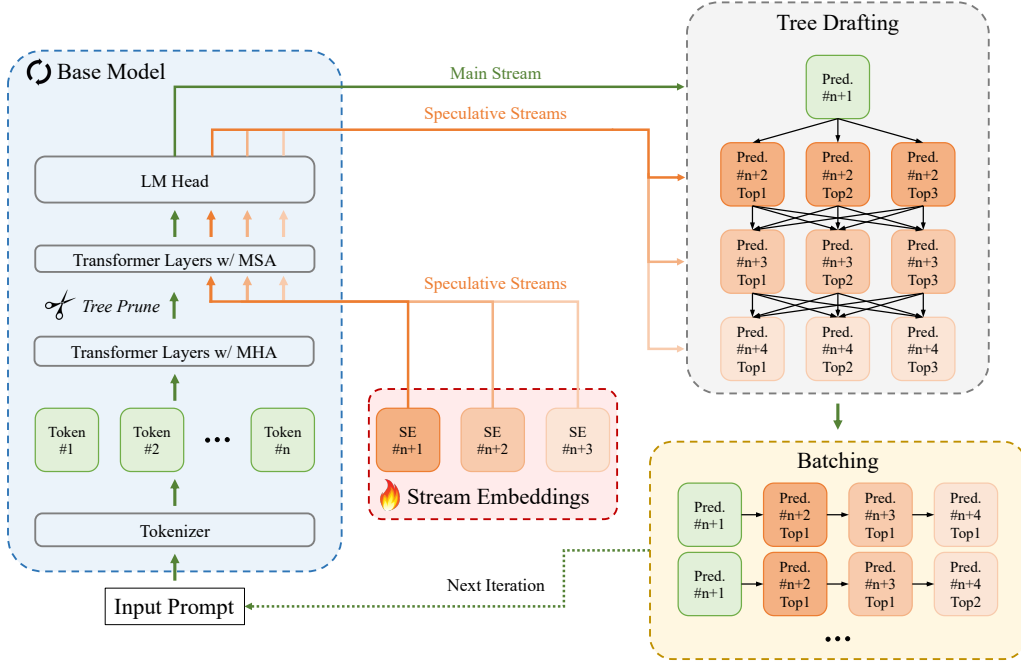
Base Model

LM Head

Transformer Layers w/ MSA

Tree Prune

Transformer Layers w/ MHA

Token #1

Token #2

...

Token #n

Tokenizer

Input Prompt

Main Stream

Speculative Streams

Speculative Streams

SE #n+1

SE #n+2

SE #n+3

Stream Embeddings

Tree Drafting

Pred. #n+1

Pred. #n+2 Top1

Pred. #n+2 Top2

Pred. #n+2 Top3

Pred. #n+3 Top1

Pred. #n+3 Top2

Pred. #n+3 Top3

Pred. #n+4 Top1

Pred. #n+4 Top2

Pred. #n+4 Top3

Batching

Pred. #n+1

Pred. #n+2 Top1

Pred. #n+3 Top1

Pred. #n+4 Top1

Pred. #n+1

Pred. #n+2 Top1

Pred. #n+3 Top1

Pred. #n+4 Top2

...

Next Iteration